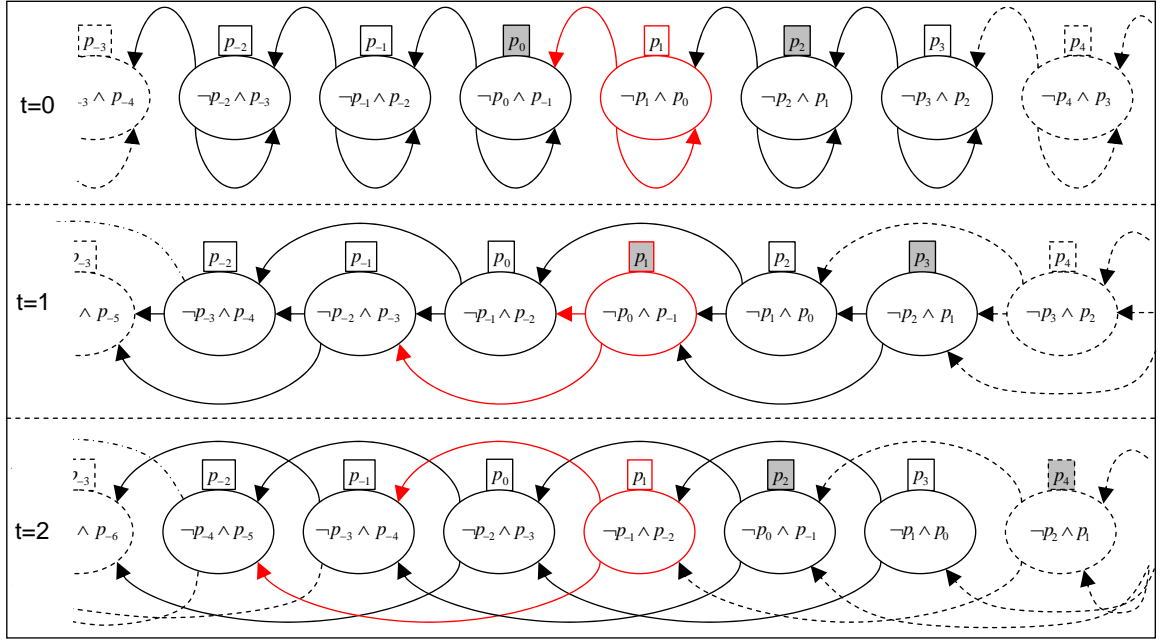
t=0

$p_{-3}$ $p_{-2}$ $p_{-1}$ $p_0$ $p_1$ $p_2$ $p_3$ $p_4$

$_{-3} \wedge p_{-4}$ $\neg p_{-2} \wedge p_{-3}$ $\neg p_{-1} \wedge p_{-2}$ $\neg p_0 \wedge p_{-1}$ $\neg p_1 \wedge p_0$ $\neg p_2 \wedge p_1$ $\neg p_3 \wedge p_2$ $\neg p_4 \wedge p_3$

t=1

$p_{-3}$ $p_{-2}$ $p_{-1}$ $p_0$ $p_1$ $p_2$ $p_3$ $p_4$

$\wedge p_{-5}$ $\neg p_{-3} \wedge p_{-4}$ $\neg p_{-2} \wedge p_{-3}$ $\neg p_{-1} \wedge p_{-2}$ $\neg p_0 \wedge p_{-1}$ $\neg p_1 \wedge p_0$ $\neg p_2 \wedge p_1$ $\neg p_3 \wedge p_2$

t=2

$p_{-3}$ $p_{-2}$ $p_{-1}$ $p_0$ $p_1$ $p_2$ $p_3$ $p_4$

$\wedge p_{-6}$ $\neg p_{-4} \wedge p_{-5}$ $\neg p_{-3} \wedge p_{-4}$ $\neg p_{-2} \wedge p_{-3}$ $\neg p_{-1} \wedge p_{-2}$ $\neg p_0 \wedge p_{-1}$ $\neg p_1 \wedge p_0$ $\neg p_2 \wedge p_1$